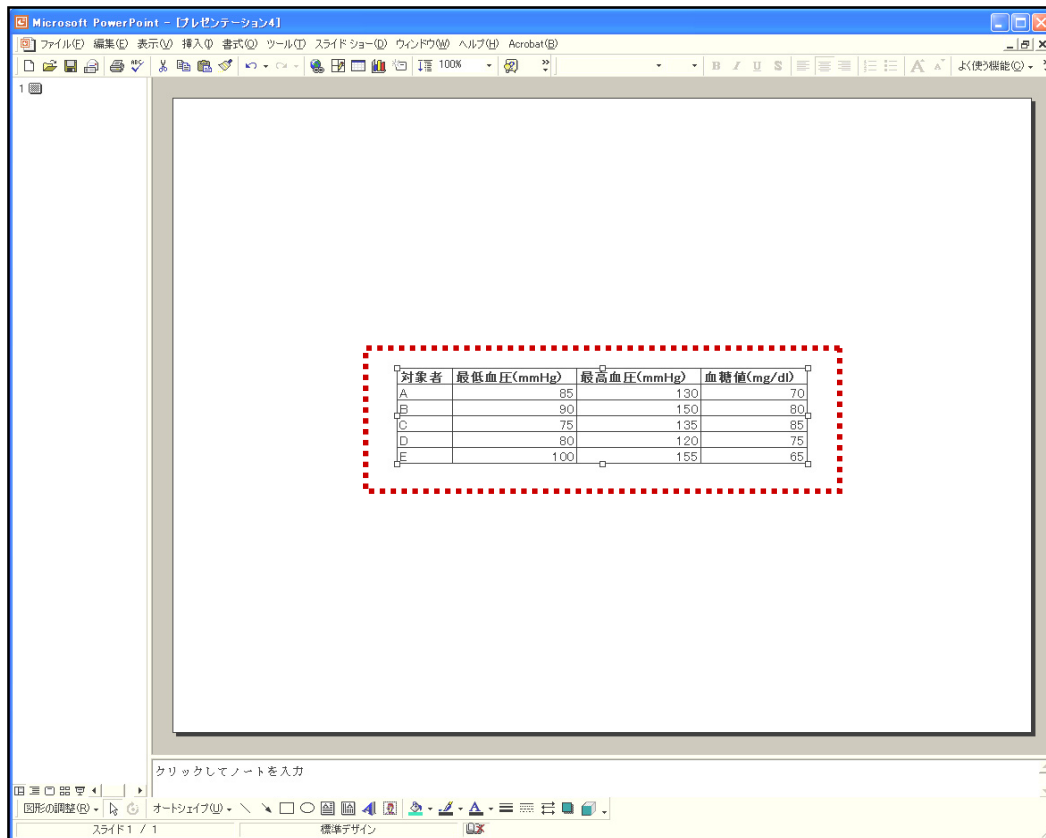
Microsoft PowerPoint - [プレゼンテーション4]

ファイル(F) 編集(E) 表示(V) 挿入(I) 書式(O) ツール(T) スライド ショー(D) ウィンドウ(W) ヘルプ(H) Acrobat(B)

100%

よく使う機能(C)

1

| 対象者 | 最低血圧(mmHg) | 最高血圧(mmHg) | 血糖値(mg/dl) |
|---|---|---|---|
| A | 85 | 130 | 70 |
| B | 90 | 150 | 80 |
| C | 75 | 135 | 85 |
| D | 80 | 120 | 75 |
| E | 100 | 155 | 65 |

クリックしてノートを入力

図形の調整(R) オートシェイプ(U)

スライド 1 / 1 標準デザイン